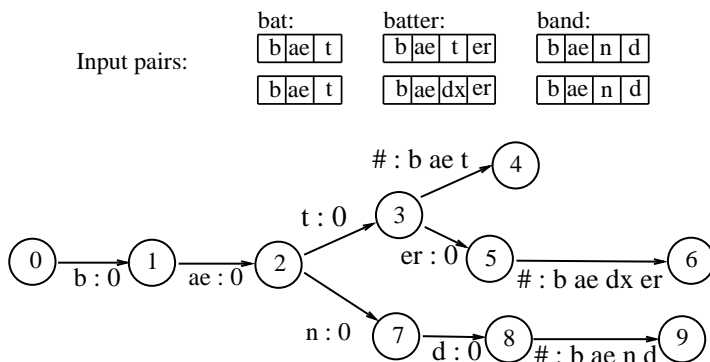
Input pairs:

bat:
| b | ae | t |
|---|---|---|
| b | ae | t |

batter:
| b | ae | t | er |
|---|---|---|---|
| b | ae | dx | er |

band:
| b | ae | n | d |
|---|---|---|---|
| b | ae | n | d |

0
b : 0
1
ae : 0
2
t : 0
3
# : b ae t
4
er : 0
5
# : b ae dx er
6
n : 0
7
d : 0
8
# : b ae n d
9